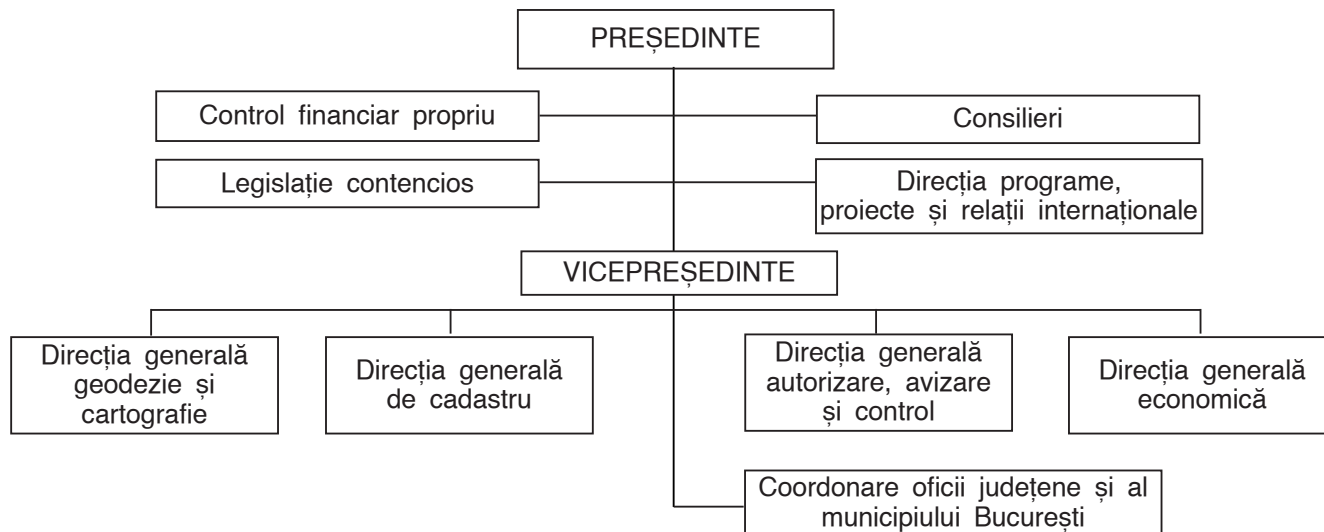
PREȘEDINTE

Control financiar propriu

Consilieri

Legislație contencios

Direcția programe, proiecte și relații internaționale

VICEPREȘEDINTE

Direcția generală geodezie și cartografie

Direcția generală de cadastru

Direcția generală autorizare, avizare și control

Direcția generală economică

Coordonare oficii județene și al municipiului București